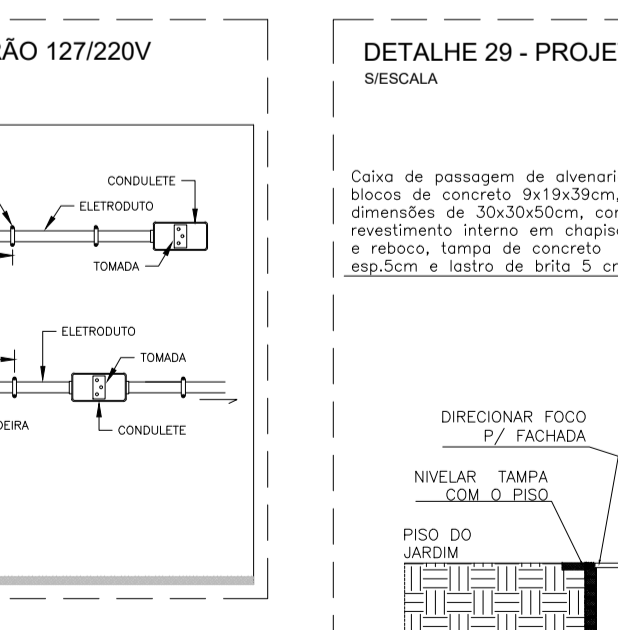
ÃO 127/220V

CONDULETE
ELETRODUTO
TOMADA

ELETRODUTO
TOMADA
DEIRA
CONDULETE

DETALHE 29 - PROJE
S/ESCALA

Caixa de passagem de alvenari blocos de concreto 9x19x39cm, dimensões de 30x30x50cm, cor revestimento interno em chapisc e reboco, tampa de concreto esp.5cm e lastro de brita 5 cr

DIRECIONAR FOCO P/ FACHADA

NIVELAR TAMPA COM O PISO

PISO DO JARDIM